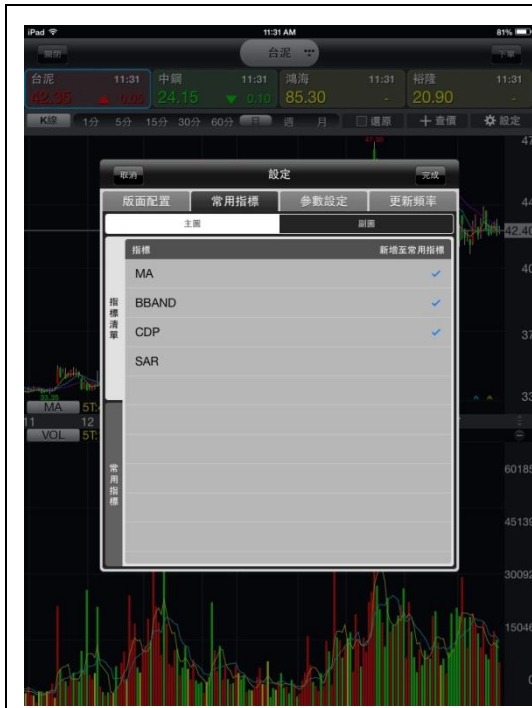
iPad 11:31 AM 81%
關閉 台泥 下單
台泥 11:31 42.35 0.05
中鋼 11:31 24.15 0.10
鴻海 11:31 85.30 -
裕隆 11:31 20.90 -
K線 1分 5分 15分 30分 60分 日 週 月 還原 十查價 設定
47
取消 設定 完成
版面配置 常用指標 參數設定 更新頻率
主圖 副圖
指標清單
指標 新增至常用指標
MA
BBAND
CDP
SAR
常用指標
44
42.40
40
37
33
MA 5T
11 12
VOL 5T
60185
45139
30092
15046
0